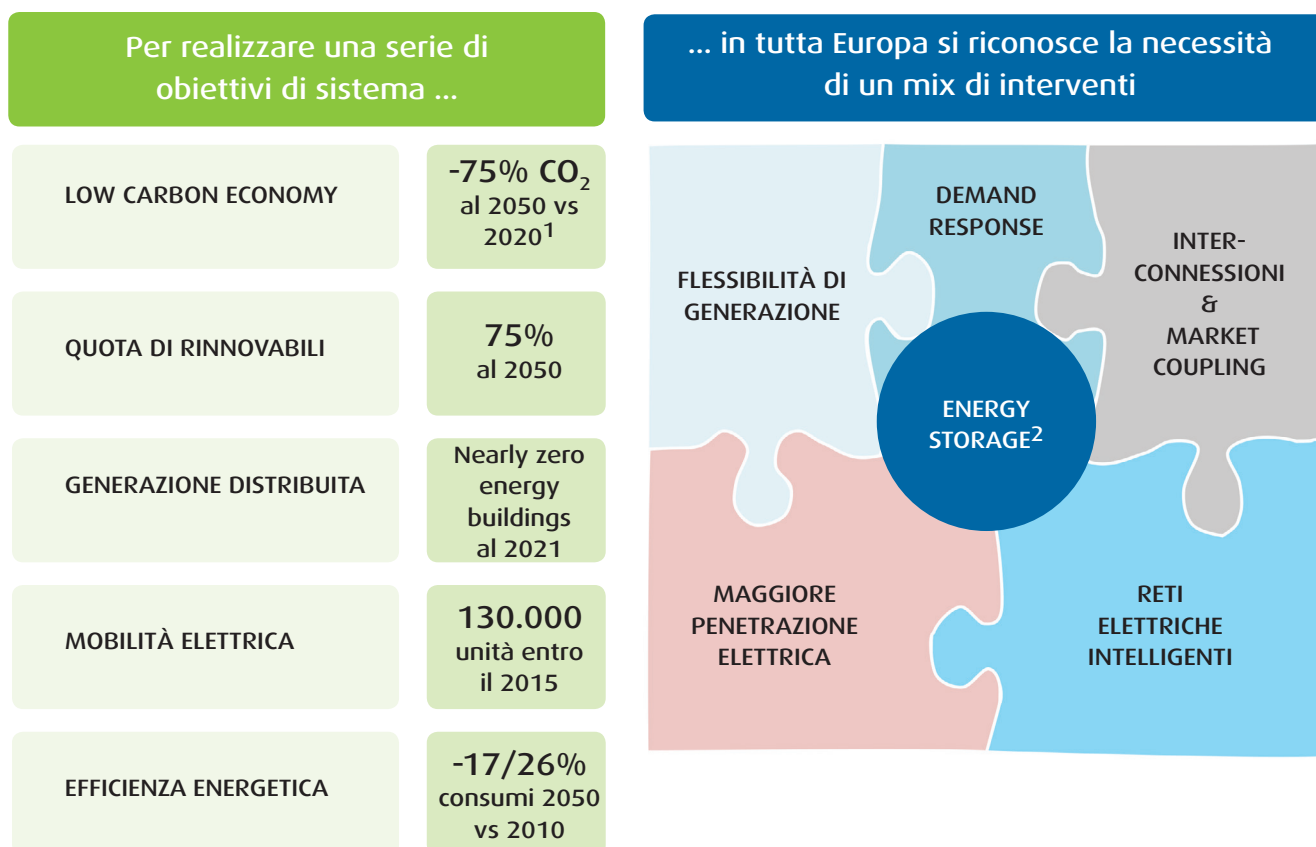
Per realizzare una serie di obiettivi di sistema ...

| | |
|---|---|
| LOW CARBON ECONOMY | -75% $CO_2$ al 2050 vs 2020$^1$ |
| QUOTA DI RINNOVABILI | 75% al 2050 |
| GENERAZIONE DISTRIBUITA | Nearly zero energy buildings al 2021 |
| MOBILITÀ ELETTRICA | 130.000 unità entro il 2015 |
| EFFICIENZA ENERGETICA | -17/26% consumi 2050 vs 2010 |

... in tutta Europa si riconosce la necessità di un mix di interventi

FLESSIBILITÀ DI GENERAZIONE

DEMAND RESPONSE

INTER-CONNESSIONI & MARKET COUPLING

ENERGY STORAGE$^2$

MAGGIORE PENETRAZIONE ELETTRICA

RETI ELETTRICHE INTELLIGENTI